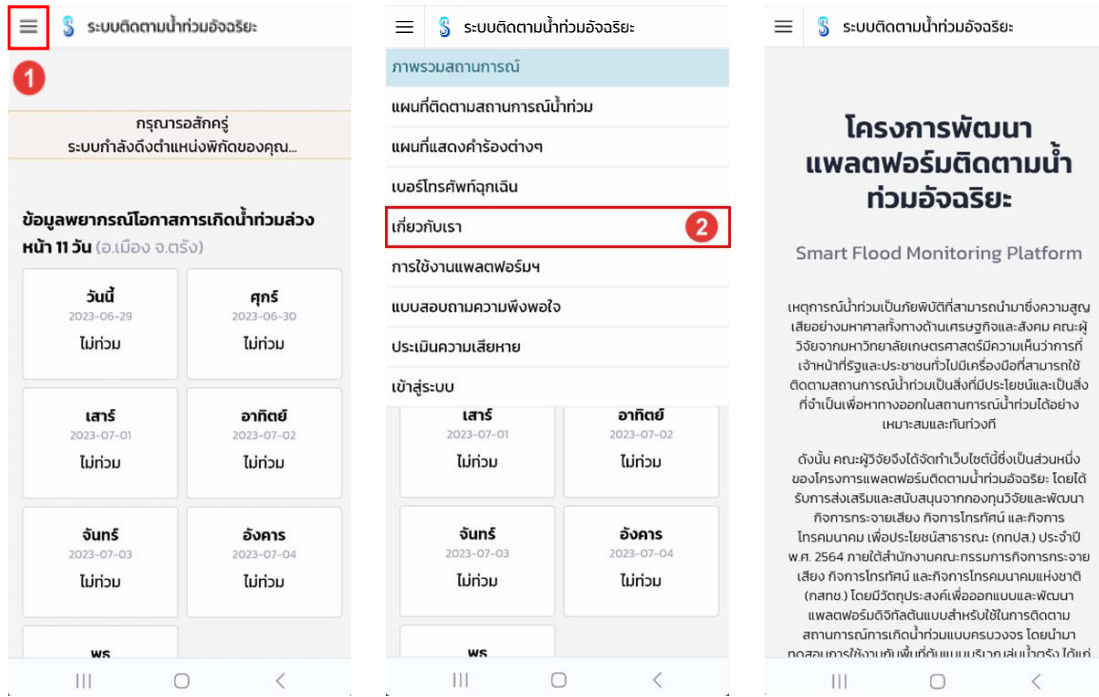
ระบบติดตามน้ำท่วมอัจฉริยะ

1

กรุณารอสักครู่
ระบบกำลังดึงตำแหน่งพิกัดของคุณ...

ข้อมูลพยากรณ์โอกาสการเกิดน้ำท่วมล่วงหน้า 11 วัน (อ.เมือง จ.ตรัง)

| วันนี้ 2023-06-29 ไม่ท่วม | ศุกร์ 2023-06-30 ไม่ท่วม |
|---|---|
| เสาร์ 2023-07-01 ไม่ท่วม | อาทิตย์ 2023-07-02 ไม่ท่วม |
| จันทร์ 2023-07-03 ไม่ท่วม | อังคาร 2023-07-04 ไม่ท่วม |
| พร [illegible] | |

ระบบติดตามน้ำท่วมอัจฉริยะ

ภาพรวมสถานการณ์
แผนที่ติดตามสถานการณ์น้ำท่วม
แผนที่แสดงคำร้องต่างๆ
เบอร์โทรศัพท์ฉุกเฉิน
เกี่ยวกับเรา 2
การใช้งานแพลตฟอร์มฯ
แบบสอบถามความพึงพอใจ
ประเมินความเสียหาย
เข้าสู่ระบบ

| เสาร์ 2023-07-01 ไม่ท่วม | อาทิตย์ 2023-07-02 ไม่ท่วม |
|---|---|
| จันทร์ 2023-07-03 ไม่ท่วม | อังคาร 2023-07-04 ไม่ท่วม |
| พร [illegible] | |

ระบบติดตามน้ำท่วมอัจฉริยะ

โครงการพัฒนาแพลตฟอร์มติดตามน้ำท่วมอัจฉริยะ

Smart Flood Monitoring Platform

เหตุการณ์น้ำท่วมเป็นภัยพิบัติที่สามารถนำมาซึ่งความสูญเสียอย่างมหาศาลทั้งทางด้านเศรษฐกิจและสังคม คณะผู้วิจัยจากมหาวิทยาลัยเกษตรศาสตร์มีความเห็นว่าการที่เจ้าหน้าที่รัฐและประชาชนทั่วไปมีเครื่องมือที่สามารถใช้ติดตามสถานการณ์น้ำท่วมเป็นสิ่งที่มีประโยชน์และเป็นสิ่งที่จำเป็นเพื่อหาทางออกในสถานการณ์น้ำท่วมได้อย่างเหมาะสมและทันท่วงที

ดังนั้น คณะผู้วิจัยจึงได้จัดทำเว็บไซต์นี้ซึ่งเป็นส่วนหนึ่งของโครงการแพลตฟอร์มติดตามน้ำท่วมอัจฉริยะ โดยได้รับการส่งเสริมและสนับสนุนจากกองทุนวิจัยและพัฒนากิจการกระจายเสียง กิจการโทรทัศน์ และกิจการโทรคมนาคม เพื่อประโยชน์สาธารณะ (กทปส.) ประจำปี พ.ศ. 2564 ภายใต้สำนักงานคณะกรรมการกิจการกระจายเสียง กิจการโทรทัศน์ และกิจการโทรคมนาคมแห่งชาติ (กสทช.) โดยมีวัตถุประสงค์เพื่อออกแบบและพัฒนาแพลตฟอร์มดิจิทัลต้นแบบสำหรับใช้ในการติดตามสถานการณ์การเกิดน้ำท่วมแบบครบวงจร โดยนำมาทดสอบการใช้งานกับพื้นที่ต้นแบบบริเวณลุ่มน้ำตรัง ได้แก่ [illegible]